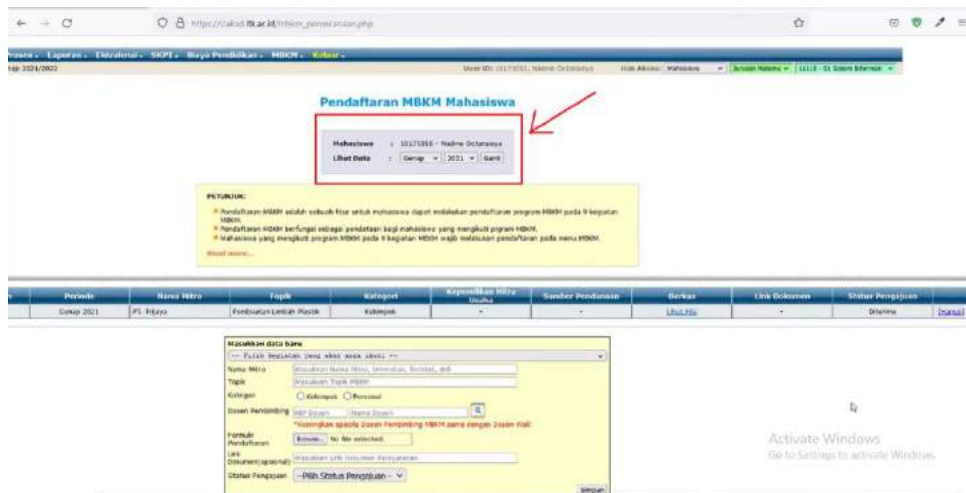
https://siakad.itk.ac.id/mbkm_pendaftaran.php

Proses - Laporan - Evaluasi - SKPI - Biaya Pendidikan - MBKM - Keluar -

nap 2021/2022

User ID: 10171050, Nadine Octaviasya   Hak Akses: Mahasiswa   Jurusan Matema   11110 - S1 Sistem Informasi

Pendaftaran MBKM Mahasiswa

Mahasiswa : 10171050 - Nadine Octaviasya
Lihat Data : Genap 2021 Ganti

PETUNJUK:

Pendaftaran MBKM adalah sebuah fitur untuk mahasiswa dapat melakukan pendaftaran program MBKM pada 9 kegiatan MBKM.
Pendaftaran MBKM berfungsi sebagai pendataan bagi mahasiswa yang mengikuti program MBKM.
Mahasiswa yang mengikuti program MBKM pada 9 kegiatan MBKM wajib melakukan pendaftaran pada menu MBKM.

Read more...

| Periode | Nama Mitra | Topik | Kategori | Kepemilikan Mitra Usaha | Sumber Pendanaan | Berkas | Link Dokumen | Status Pengajuan | |
|---|---|---|---|---|---|---|---|---|---|
| Genap 2021 | PT. Trijaya | Pembuatan Limbah Plastik | Kelompok | - | - | Lihat File | - | Diterima | [hapus] |

Masukkan data baru
-- Pilih Kegiatan yang akan anda ikuti --
Nama Mitra: Masukkan Nama Mitra, Universitas, Sekolah, dsb
Topik: Masukkan Topik MBKM
Kategori: Kelompok Personal
Dosen Pembimbing: NIP Dosen Nama Dosen
*Kosongkan apabila Dosen Pembimbing MBKM sama dengan Dosen Wali
Formulir Pendaftaran: Browse... No file selected.
Link Dokumen(opsional): Masukkan Link Dokumen Persyaratan
Status Pengajuan: -- Pilih Status Pengajuan --
Simpan

Activate Windows
Go to Settings to activate Windows.